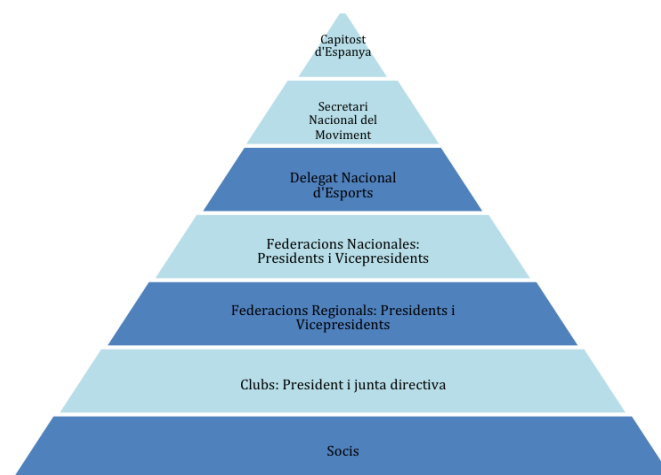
Capitost d'Espanya

Secretari Nacional del Moviment

Delegat Nacional d'Esports

Federacions Nacionales: Presidents i Vicepresidents

Federacions Regionals: Presidents i Vicepresidents

Clubs: President i junta directiva

Socis